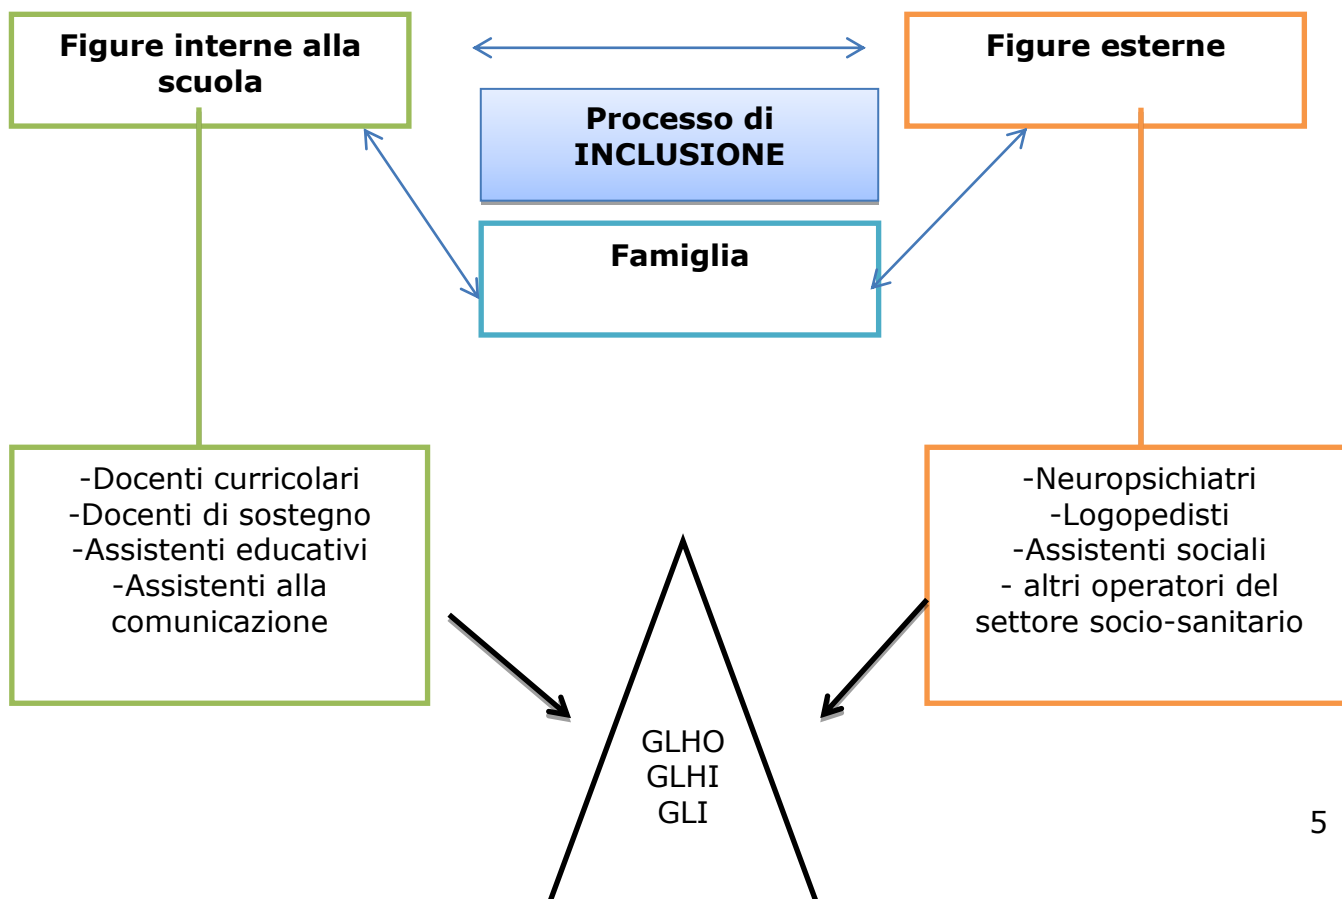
Figure interne alla scuola

Figure esterne

Processo di INCLUSIONE

Famiglia

-Docenti curricolari
-Docenti di sostegno
-Assistenti educativi
-Assistenti alla comunicazione

-Neuropsichiatri
-Logopedisti
-Assistenti sociali
- altri operatori del settore socio-sanitario

GLHO
GLHI
GLI

5